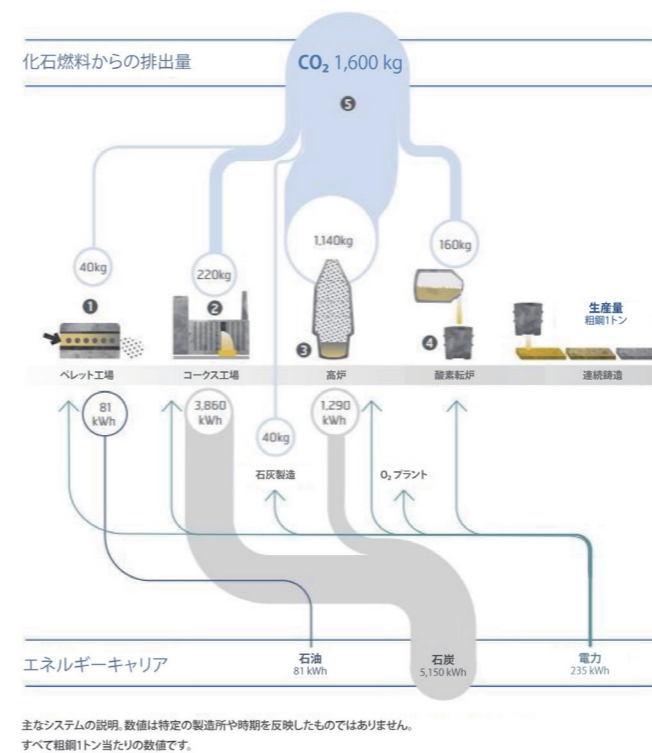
化石燃料からの排出量

$CO_2$ 1,600 kg

❺

40kg

220kg

1,140kg

160kg

❶

❷

❸

❹

生産量
粗鋼1トン

ペレット工場

コークス工場

高炉

酸素転炉

連続鋳造

81 kWh

3,860 kWh

40kg

1,290 kWh

石灰製造

$O_2$ プラント

エネルギーキャリア

石油
81 kWh

石炭
5,150 kWh

電力
235 kWh

主なシステムの説明。数値は特定の製造所や時期を反映したものではありません。
すべて粗鋼1トン当たりの数値です。